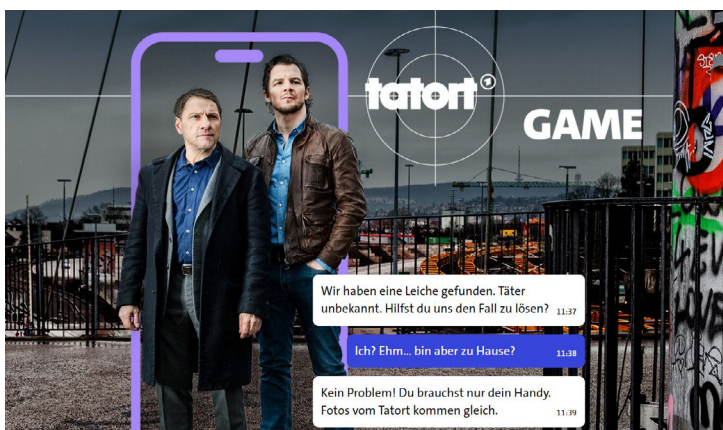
tatort ①

GAME

Wir haben eine Leiche gefunden. Täter unbekannt. Hilfst du uns den Fall zu lösen? 11:37

Ich? Ehm... bin aber zu Hause? 11:38

Kein Problem! Du brauchst nur dein Handy. Fotos vom Tatort kommen gleich. 11:39